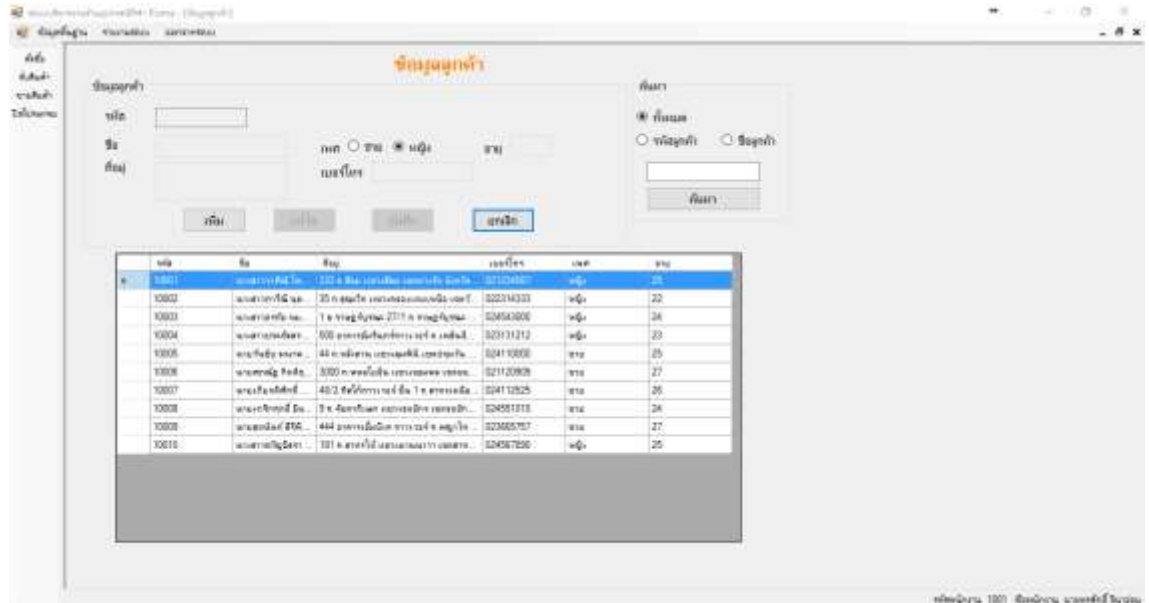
ข้อมูลพื้นฐาน

ข้อมูลลูกค้า

ข้อมูลลูกค้า

รหัส

ชื่อ

ที่อยู่

เพศ ○ ชาย ◉ หญิง

อายุ

เบอร์โทร

เพิ่ม

แก้ไข

บันทึก

ยกเลิก

ค้นหา

◉ ทั้งหมด

○ รหัสลูกค้า

○ ชื่อลูกค้า

ค้นหา

| | รหัส | ชื่อ | ที่อยู่ | เบอร์โทร | เพศ | อายุ |
|---|---|---|---|---|---|---|
| ► | 10001 | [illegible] | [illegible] | 021234567 | หญิง | 25 |
| | 10002 | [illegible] | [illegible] | 022314333 | หญิง | 22 |
| | 10003 | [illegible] | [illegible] | 024543000 | หญิง | 24 |
| | 10004 | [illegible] | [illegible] | 023131212 | หญิง | 23 |
| | 10005 | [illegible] | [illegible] | 024110000 | ชาย | 25 |
| | 10006 | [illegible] | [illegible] | 021120909 | ชาย | 27 |
| | 10007 | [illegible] | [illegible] | 024112525 | ชาย | 26 |
| | 10008 | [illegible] | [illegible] | 024551313 | ชาย | 24 |
| | 10009 | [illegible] | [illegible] | 023005757 | ชาย | 27 |
| | 10010 | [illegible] | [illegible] | 024567890 | หญิง | 25 |

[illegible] 1001 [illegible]